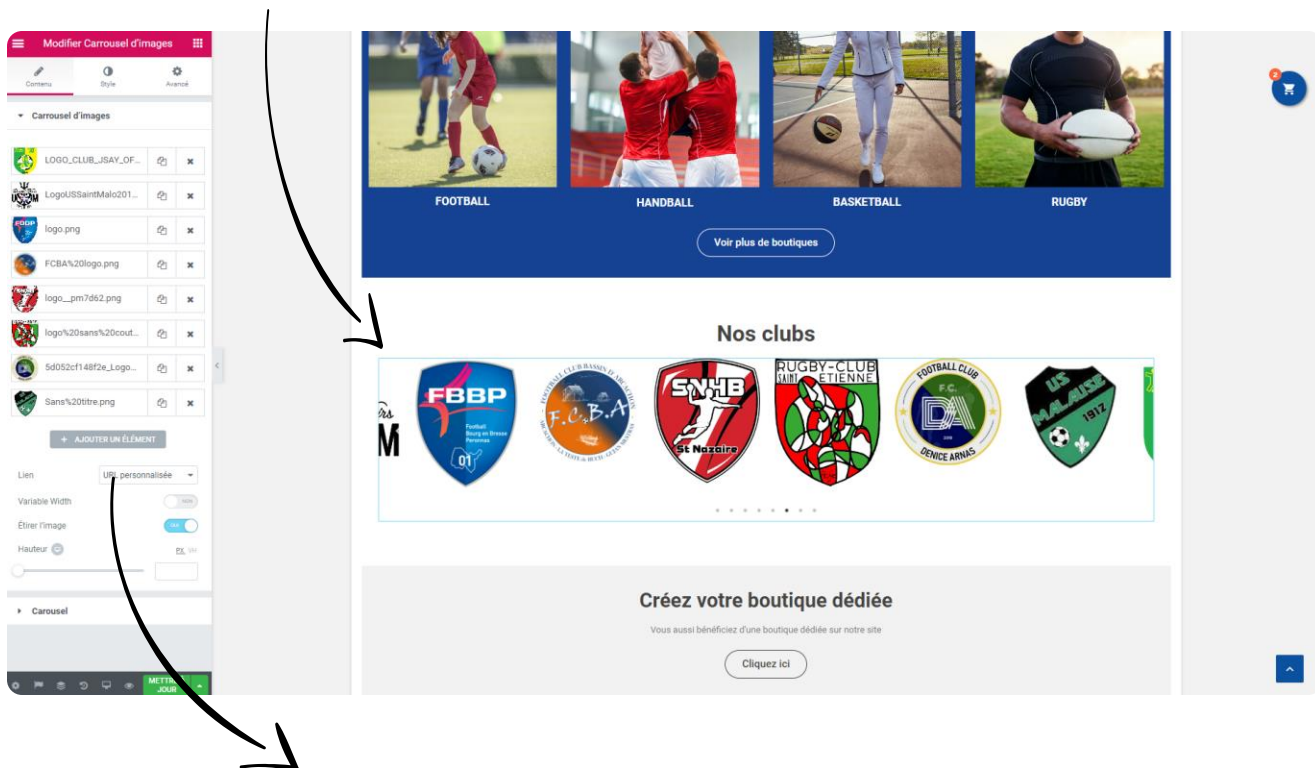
Modifier Carrousel d'images

Contenu
Style
Avancé

Carrousel d'images

LOGO_CLUB_JSAY_OF...
LogoUSSaintMalo201...
logo.png
FCBA%20logo.png
logo__pm7d62.png
logo%20sans%20cout...
5d052cf148f2e_Logo...
Sans%20titre.png

+ AJOUTER UN ÉLÉMENT

Lien
URL personnalisée
Variable Width
Étirer l'image
Hauteur
PX

Carousel

METTRE À JOUR

FOOTBALL
HANDBALL
BASKETBALL
RUGBY

Voir plus de boutiques

Nos clubs

FBBP
Football Bourg en Bresse Peronnas
01

FOOTBALL CLUB BASSIN D'ARCACHON
F.C.B.A

SNHB
St Nazaire

RUGBY-CLUB SAINT ETIENNE

FOOTBALL CLUB
F.C.
DA
DENICE ARNAS

US MALAISE 1912

Créez votre boutique dédiée

Vous aussi bénéficiez d'une boutique dédiée sur notre site

Cliquez ici

2